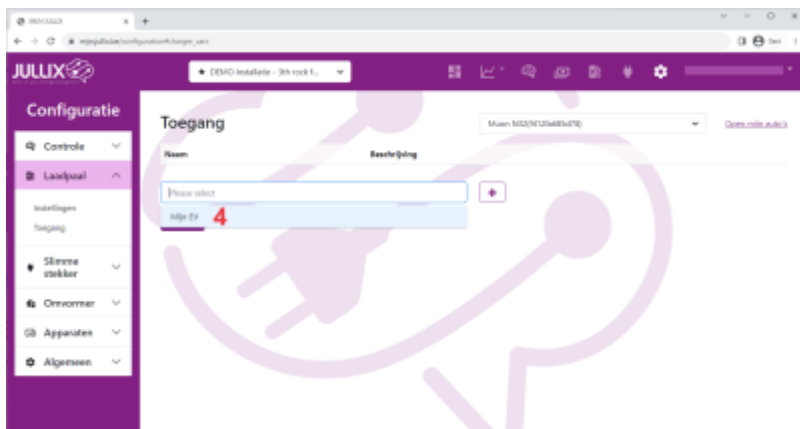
MIJN JULLIX

mijnjullix.be/configuration#/laagen_cars

JULLIX

DEMO installatie - 3th rock f...

Configuratie

Controle

Laadpaal

Instellingen

Toegang

Slimme stekker

Omvormer

Apparaten

Algemeen

Toegang

Muon M32(M120a685478)

Open mijn auto's

Naam

Beschrijving

Please select

Mijn EV

4

+